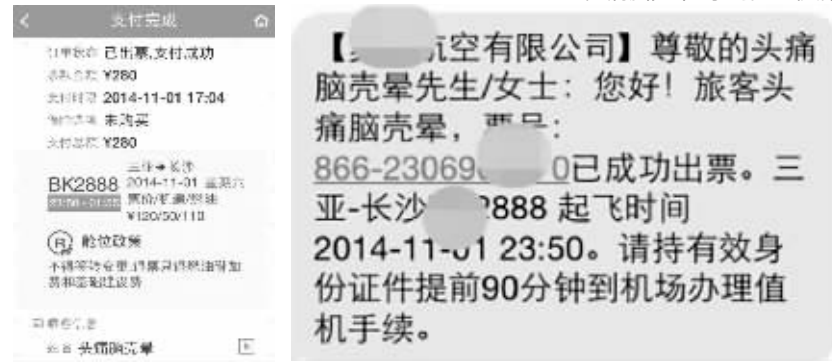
支付完成

订单状态 已出票,支付成功
总金额 ¥280
支付时间 2014-11-01 17:04
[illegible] 未购买
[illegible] ¥280

BK2888 三亚→长沙 2014-11-01 星期六 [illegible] ¥120/50/110

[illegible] 舱位政策
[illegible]

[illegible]
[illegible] 头痛脑壳晕

【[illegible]航空有限公司】尊敬的头痛脑壳晕先生/女士：您好！旅客头痛脑壳晕，票号：866-23069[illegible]0已成功出票。三亚-长沙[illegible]2888 起飞时间 2014-11-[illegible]1 23:50。请持有效身份证件提前90分钟到机场办理值机手续。